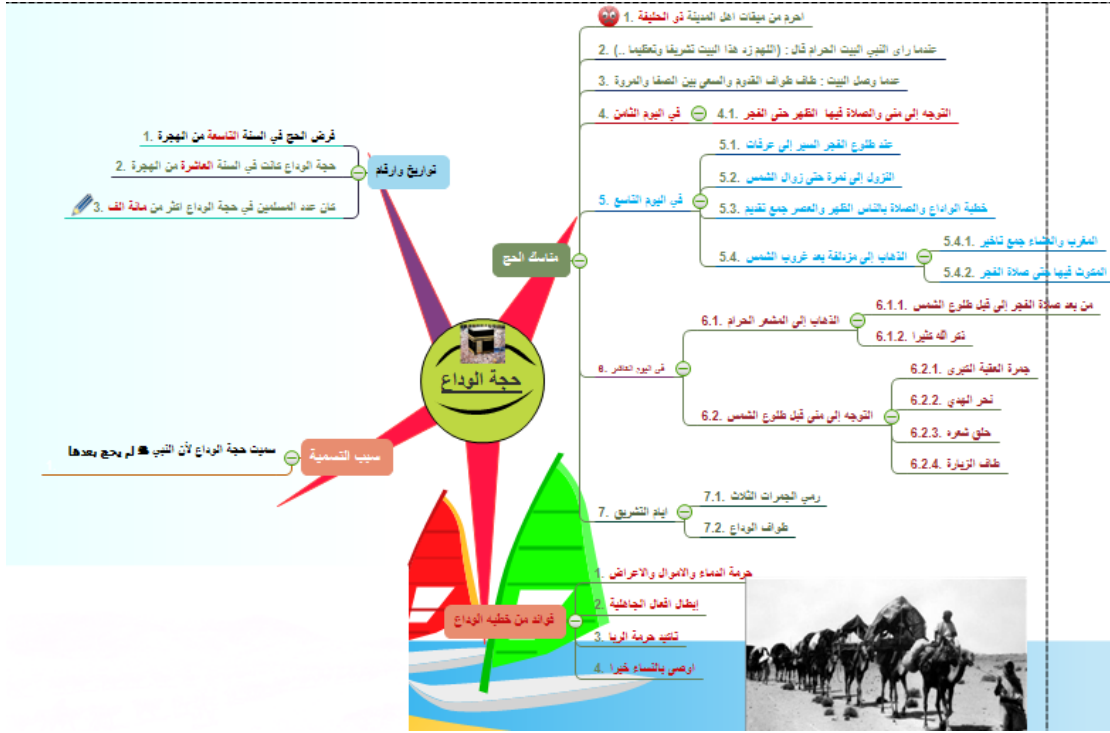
حجة الوداع

مناسك الحج
1. احرم من ميقات اهل المدينة ذي الحليفة
2. عندما راى النبي البيت الحرام قال : (اللهم زد هذا البيت تشريفا وتعظيما ..)
3. عندما وصل البيت : طاف طواف القدوم والسعي بين الصفا والمروة
4. في اليوم الثامن
4.1. التوجه إلى منى والصلاة فيها الظهر حتى الفجر
5. في اليوم التاسع
5.1. عند طلوع الفجر السير إلى عرفات
5.2. النزول إلى نمرة حتى زوال الشمس
5.3. خطبة الوداع والصلاة بالناس الظهر والعصر جمع تقديم
5.4. الذهاب إلى مزدلفة بعد غروب الشمس
5.4.1. المغرب والعشاء جمع تأخير
5.4.2. المبيت فيها حتى صلاة الفجر
6. في اليوم العاشر
6.1. الذهاب إلى المشعر الحرام
6.1.1. من بعد صلاة الفجر إلى قبل طلوع الشمس
6.1.2. ذكر الله كثيرا
6.2. التوجه إلى منى قبل طلوع الشمس
6.2.1. جمرة العقبة الكبرى
6.2.2. نحر الهدي
6.2.3. حلق شعره
6.2.4. طاف الزيارة
7. ايام التشريق
7.1. رمي الجمرات الثلاث
7.2. طواف الوداع

تواريخ وارقام
1. فرض الحج في السنة التاسعة من الهجرة
2. حجة الوداع كانت في السنة العاشرة من الهجرة
3. كان عدد المسلمين في حجة الوداع اكثر من مائة الف

سبب التسمية
سميت حجة الوداع لأن النبي ﷺ لم يحج بعدها

فوائد من خطبة الوداع
1. حرمة الدماء والاموال والاعراض
2. إبطال افعال الجاهلية
3. تاكيد حرمة الربا
4. اوصى بالنساء خيرا